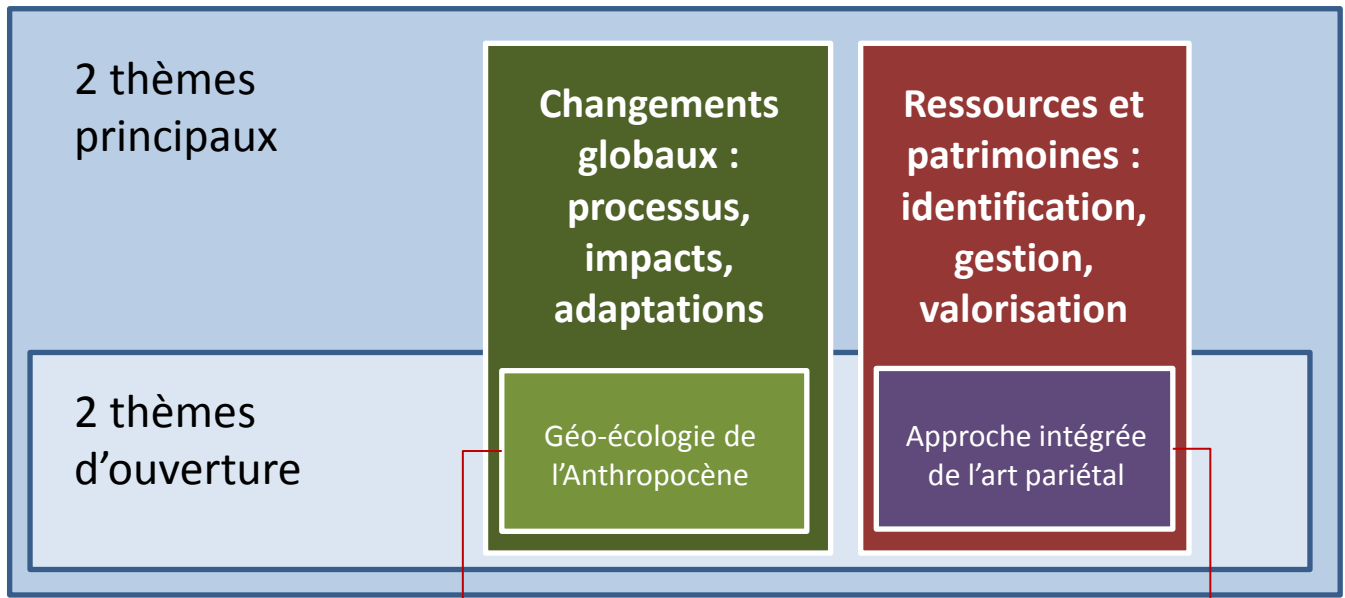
2 thèmes principaux

Changements globaux : processus, impacts, adaptations

Ressources et patrimoines : identification, gestion, valorisation

2 thèmes d'ouverture

Géo-écologie de l'Anthropocène

Approche intégrée de l'art pariétal